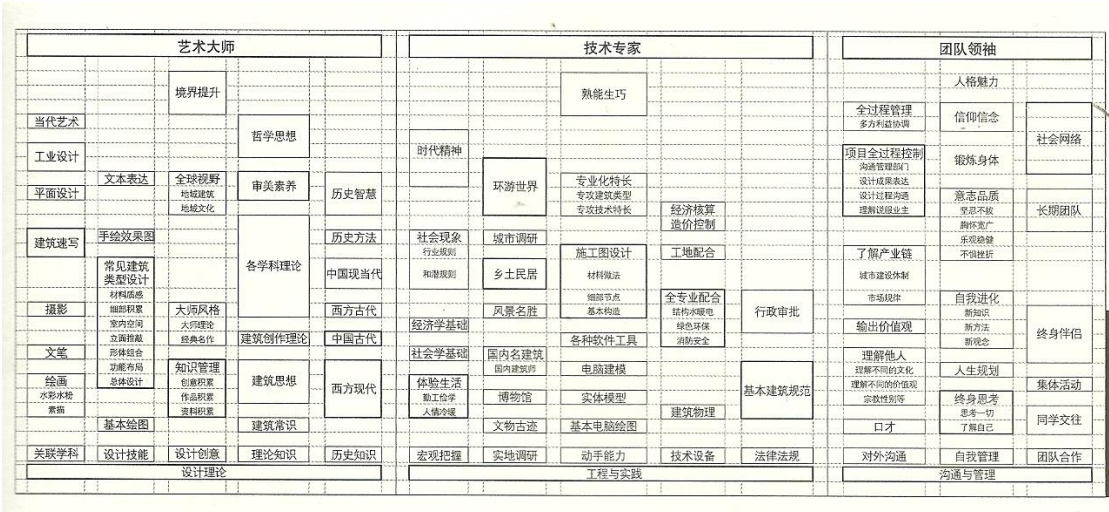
艺术大师

境界提升

当代艺术

哲学思想

工业设计

平面设计

文本表达

全球视野
地域建筑
地域文化

审美素养

历史智慧

建筑速写

手绘效果图

历史方法

各学科理论

中国现当代

常见建筑类型设计
材料质感
细部积累
室内空间
立面搭配
形体组合
功能布局
总体设计

摄影

大师风格
大师理论
经典名作

西方古代

建筑创作理论

中国古代

文笔

知识管理
创意积累
作品积累
资料积累

绘画
水彩水粉
素描

建筑思想

西方现代

基本绘图

建筑常识

关联学科

设计技能

设计创意

理论知识

历史知识

设计理论

技术专家

熟能生巧

时代精神

环游世界

专业化特长
专攻建筑类型
专攻技术特长

经济核算
造价控制

社会现象
行业规划
和谐规划

城市调研

施工图设计
材料做法
细部节点
基本构造

工地配合

乡土民居

全专业配合
结构水暖电
绿色环保
消防安全

行政审批

风景名胜

经济学基础

各种软件工具

社会学基础

国内名建筑
国内建筑师

电脑建模

体验生活
勤工俭学
人情冷暖

博物馆

实体模型

基本建筑规范

建筑物理

文物古迹

基本电脑绘图

宏观把握

实地调研

动手能力

技术设备

法律法规

工程与实践

团队领袖

人格魅力

全过程管理
多方利益协调

信仰信念

社会网络

项目全过程控制
沟通管理部门
设计成果表达
设计过程沟通
理解说服业主

锻炼身体

意志品质
坚忍不拔
胸怀宽广
乐观稳健
不惧挫折

长期团队

了解产业链
城市建设体制
市场规律

自我进化
新知识
新方法
新观念

输出价值观

终身伴侣

理解他人
理解不同的文化
理解不同的价值观
宗教性别等

人生规划

集体活动

终身思考
思考一切
了解自己

同学交往

口才

对外沟通

自我管理

团队合作

沟通与管理